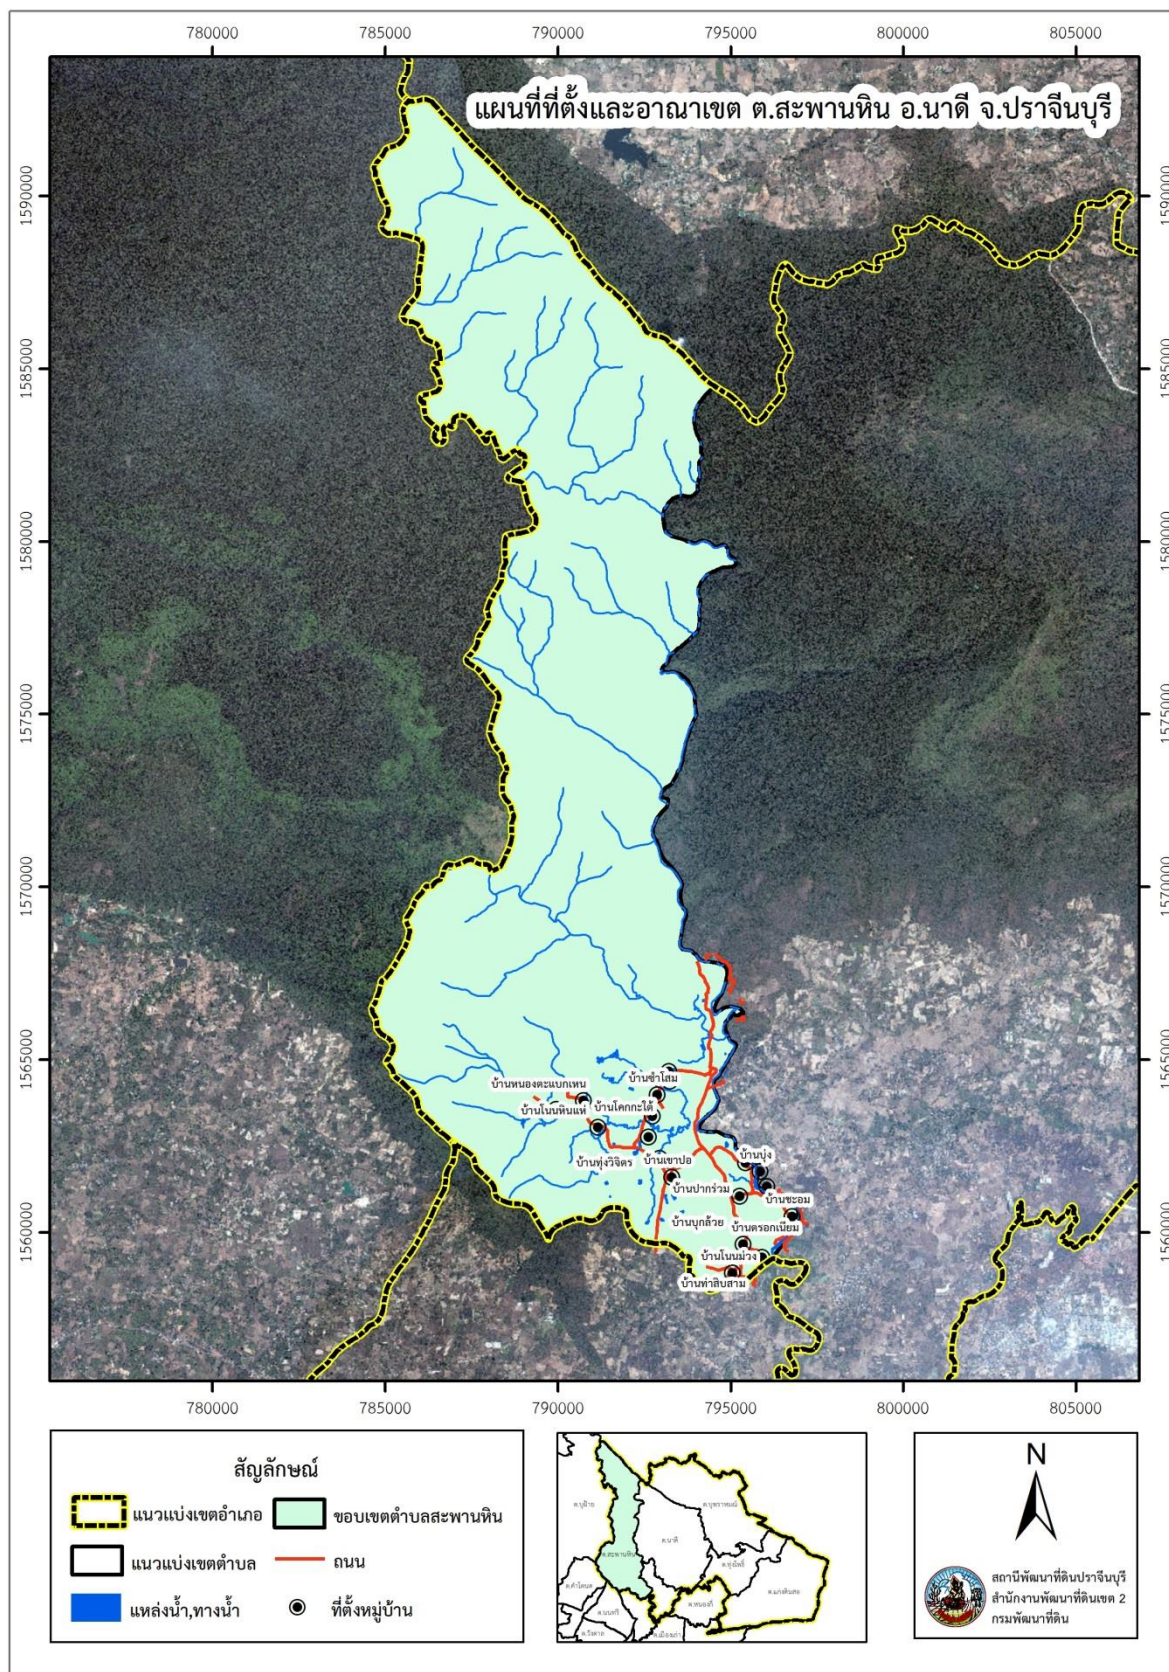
780000 785000 790000 795000 800000 805000

แผนที่ที่ตั้งและอาณาเขต ต.สะพานหิน อ.นาดี จ.ปราจีนบุรี

1590000 1585000 1580000 1575000 1570000 1565000 1560000

1590000 1585000 1580000 1575000 1570000 1565000 1560000

บ้านหนองตะแบกเหน
บ้านซำโสม
บ้านโนนหินแห่
บ้านโคกกะได้
บ้านทุ่งวิจิตร
บ้านเขาปอ
บ้านบุ่ง
บ้านปากร่วม
บ้านชะอม
บ้านบุกล้วย
บ้านดรอกเนียม
บ้านโนนม่วง
บ้านท่าลินสาม

780000 785000 790000 795000 800000 805000

สัญลักษณ์
แนวแบ่งเขตอำเภอ
ขอบเขตตำบลสะพานหิน
แนวแบ่งเขตตำบล
ถนน
แหล่งน้ำ,ทางน้ำ
ที่ตั้งหมู่บ้าน

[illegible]

N

สถานีพัฒนาที่ดินปราจีนบุรี
สำนักงานพัฒนาที่ดินเขต 2
กรมพัฒนาที่ดิน